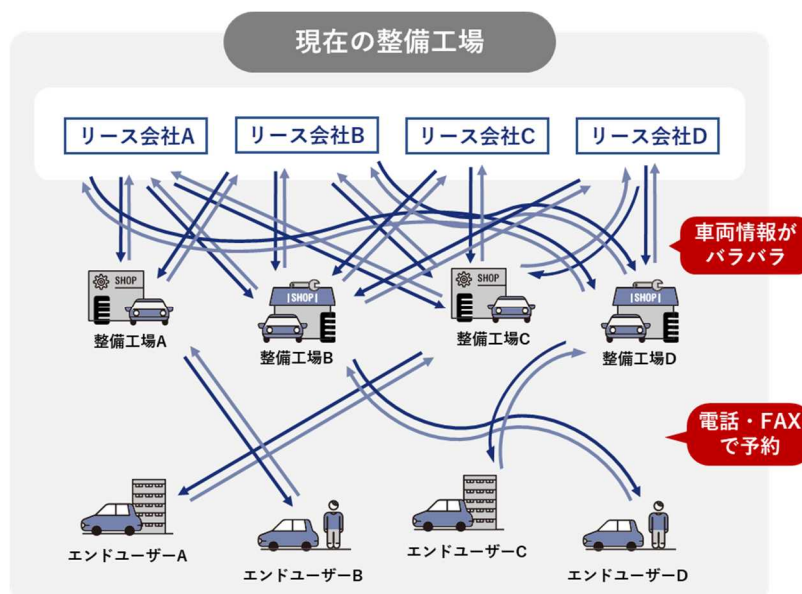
現在の整備工場

リース会社A
リース会社B
リース会社C
リース会社D

車両情報が
バラバラ

SHOP
整備工場A
SHOP
整備工場B
SHOP
整備工場C
SHOP
整備工場D

電話・FAX
で予約

エンドユーザーA
エンドユーザーB
エンドユーザーC
エンドユーザーD